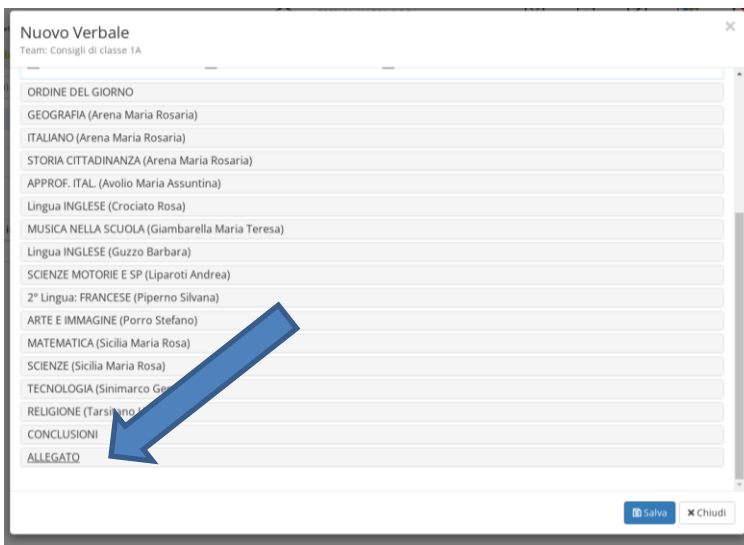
Nuovo Verbale
Team: Consigli di classe 1A

×

ORDINE DEL GIORNO
GEOGRAFIA (Arena Maria Rosaria)
ITALIANO (Arena Maria Rosaria)
STORIA CITTADINANZA (Arena Maria Rosaria)
APPROF. ITAL. (Avolio Maria Assuntina)
Lingua INGLESE (Crociato Rosa)
MUSICA NELLA SCUOLA (Giambarella Maria Teresa)
Lingua INGLESE (Guzzo Barbara)
SCIENZE MOTORIE E SP (Liparoti Andrea)
2° Lingua: FRANCESE (Piperno Silvana)
ARTE E IMMAGINE (Porro Stefano)
MATEMATICA (Sicilia Maria Rosa)
SCIENZE (Sicilia Maria Rosa)
TECNOLOGIA (Sinimarco Ge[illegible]
RELIGIONE (Tarsi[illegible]
CONCLUSIONI
ALLEGATO

Salva
× Chiudi